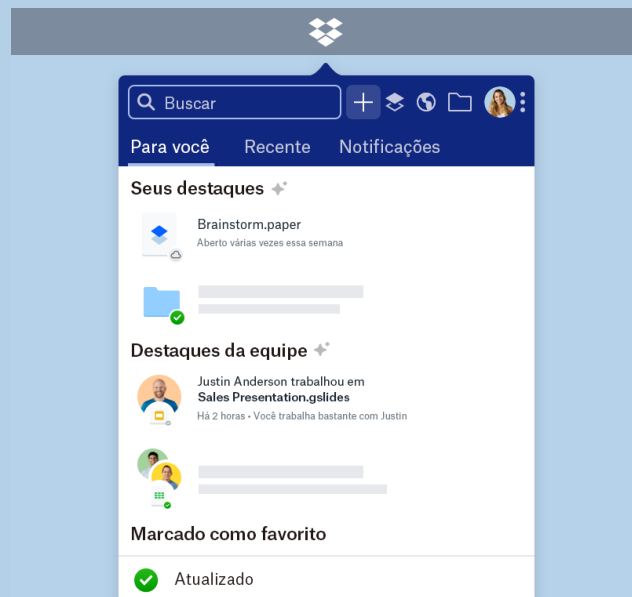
Buscar

Para você Recente Notificações

Seus destaques

Brainstorm.paper
Aberto várias vezes essa semana

Destaques da equipe

Justin Anderson trabalhou em
Sales Presentation.gslides
Há 2 horas • Você trabalha bastante com Justin

Marcado como favorito

Atualizado